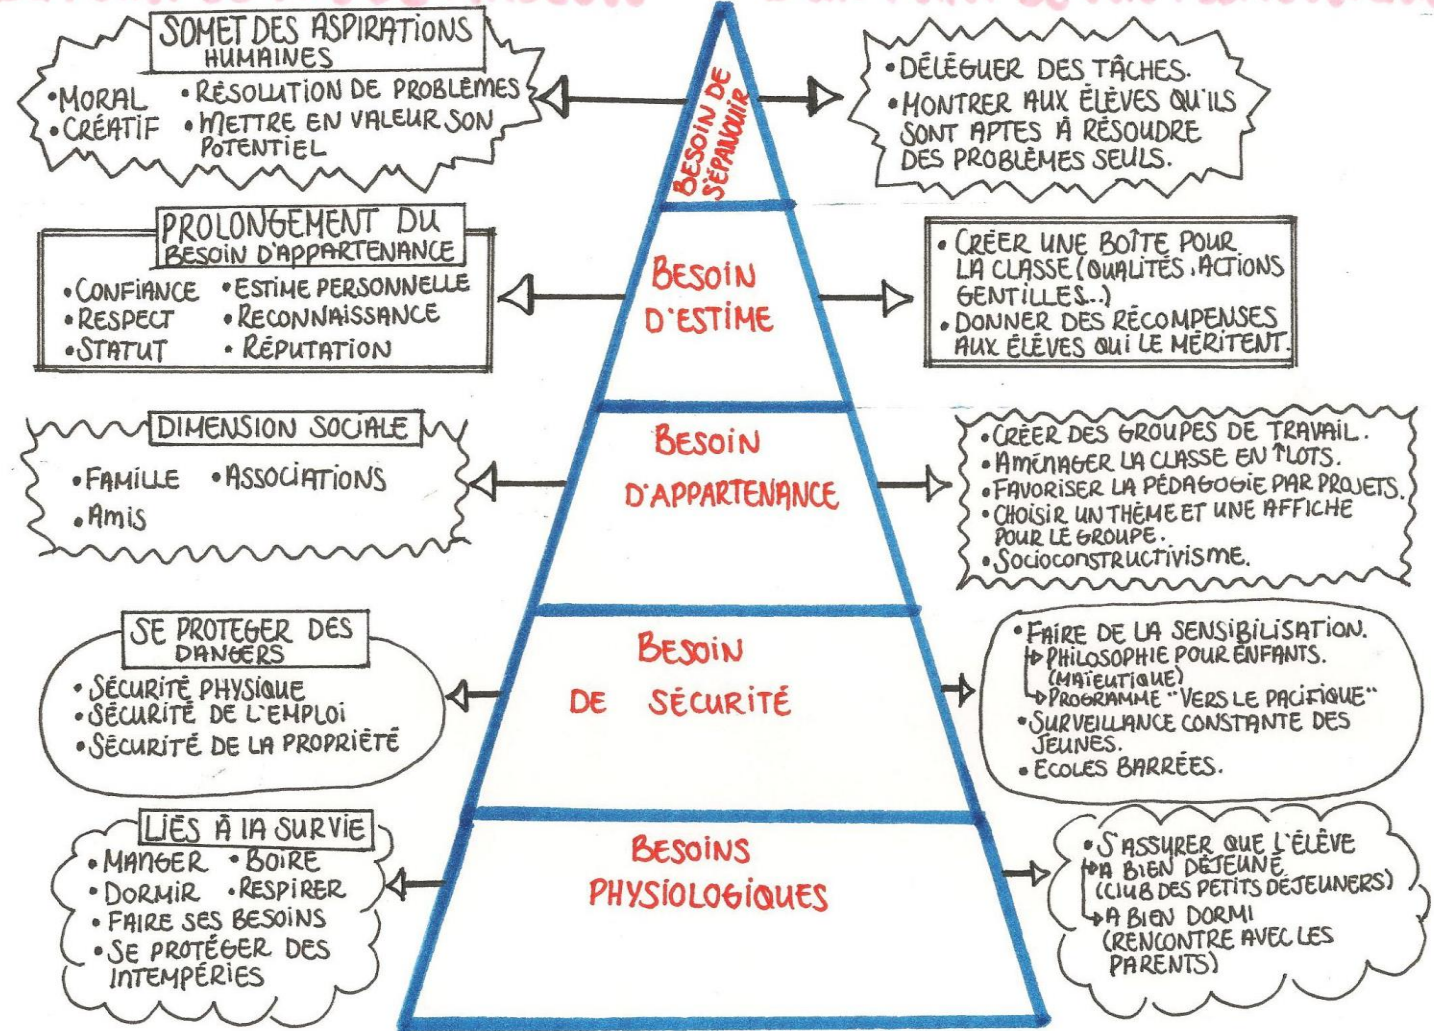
SOMET DES ASPIRATIONS HUMAINES

•MORAL •CRÉATIF •RÉSOLUTION DE PROBLÈMES •METTRE EN VALEUR SON POTENTIEL

BESOIN DE S'ÉPANOUIR

•DÉLÉGUER DES TÂCHES.
•MONTRER AUX ÉLÈVES QU'ILS SONT APTES À RÉSOUDRE DES PROBLÈMES SEULS.

PROLONGEMENT DU BESOIN D'APPARTENANCE

•CONFIANCE •RESPECT •STATUT •ESTIME PERSONNELLE •RECONNAISSANCE •RÉPUTATION

BESOIN D'ESTIME

•CRÉER UNE BOÎTE POUR LA CLASSE (QUALITÉS, ACTIONS GENTILLES...)
•DONNER DES RÉCOMPENSES AUX ÉLÈVES QUI LE MÉRITENT.

DIMENSION SOCIALE

•FAMILLE •ASSOCIATIONS •AMIS

BESOIN D'APPARTENANCE

•CRÉER DES GROUPES DE TRAVAIL.
•AMÉNAGER LA CLASSE EN ÎLOTS.
•FAVORISER LA PÉDAGOGIE PAR PROJETS.
•CHOISIR UN THÈME ET UNE AFFICHE POUR LE GROUPE.
•SOCIOCONSTRUCTIVISME.

SE PROTEGER DES DANGERS

•SÉCURITÉ PHYSIQUE
•SÉCURITÉ DE L'EMPLOI
•SÉCURITÉ DE LA PROPRIÉTÉ

BESOIN DE SÉCURITÉ

•FAIRE DE LA SENSIBILISATION.
▷PHILOSOPHIE POUR ENFANTS. (MAÏEUTIQUE)
▷PROGRAMME "VERS LE PACIFIQUE"
•SURVEILLANCE CONSTANTE DES JEUNES.
•ECOLES BARRÉES.

LIÉS À LA SURVIE

•MANGER •BOIRE
•DORMIR •RESPIRER
•FAIRE SES BESOINS
•SE PROTÉGER DES INTEMPÉRIES

BESOINS PHYSIOLOGIQUES

•S'ASSURER QUE L'ÉLÈVE
▷A BIEN DÉJEUNÉ (CLUB DES PETITS DÉJEUNERS)
▷A BIEN DORMI (RENCONTRE AVEC LES PARENTS)